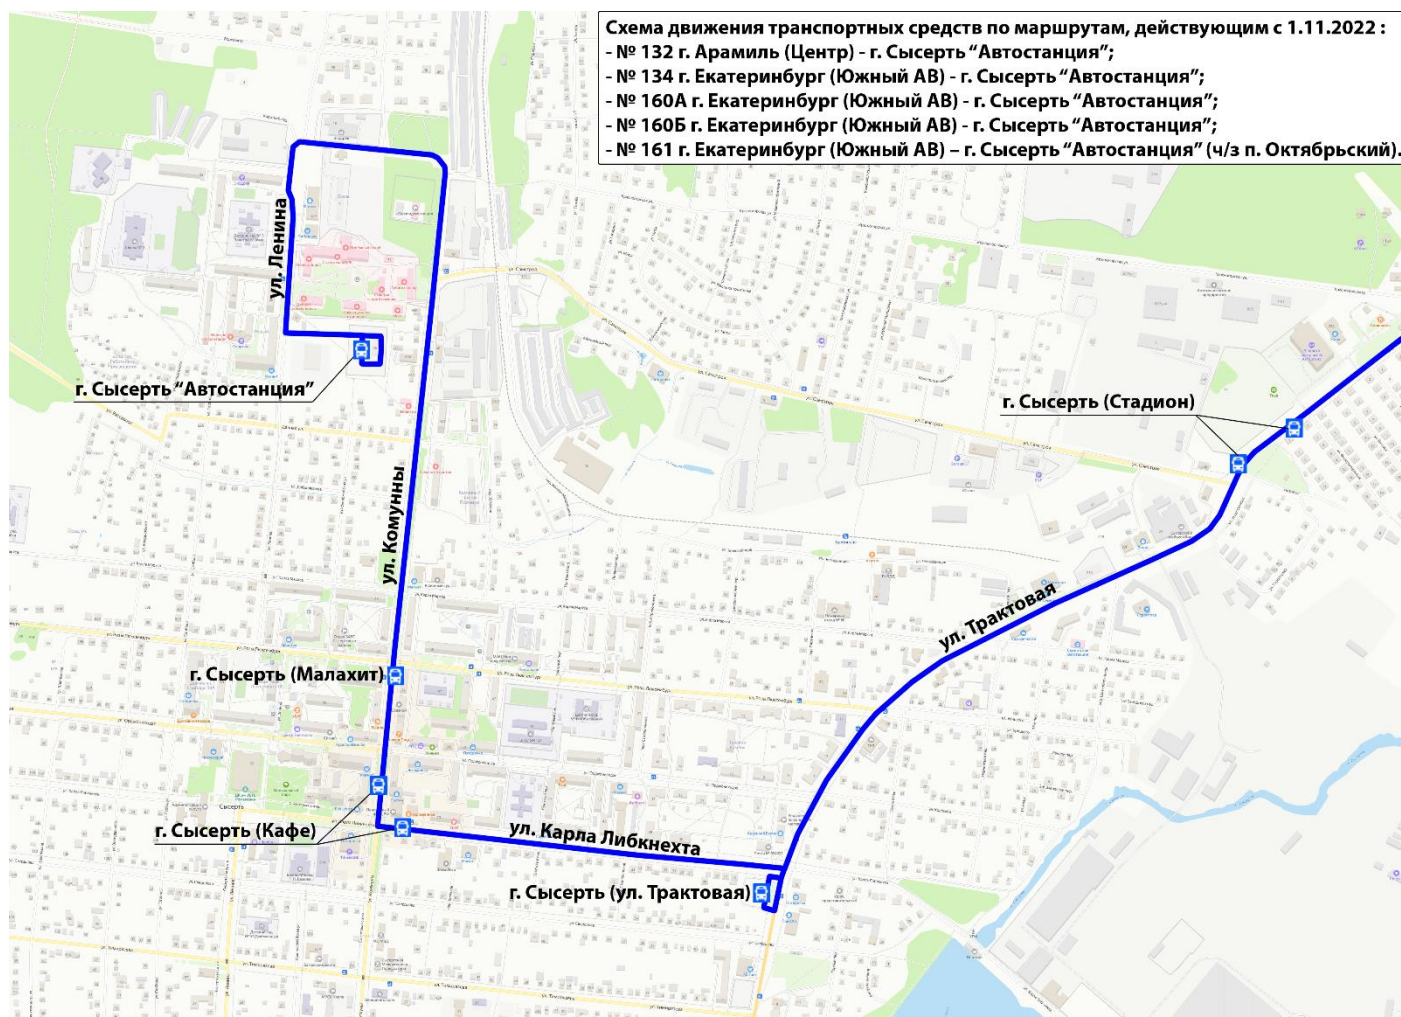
Схема движения транспортных средств по маршрутам, действующим с 1.11.2022 :
- № 132 г. Арамиль (Центр) - г. Сысерть "Автостанция";
- № 134 г. Екатеринбург (Южный АВ) - г. Сысерть "Автостанция";
- № 160А г. Екатеринбург (Южный АВ) - г. Сысерть "Автостанция";
- № 160Б г. Екатеринбург (Южный АВ) - г. Сысерть "Автостанция";
- № 161 г. Екатеринбург (Южный АВ) – г. Сысерть "Автостанция" (ч/з п. Октябрьский).

ул. Ленина

г. Сысерть "Автостанция"

г. Сысерть (Стадион)

ул. Комунны

ул. Трактовая

г. Сысерть (Малахит)

г. Сысерть (Кафе)

ул. Карла Либкнехта

г. Сысерть (ул. Трактовая)